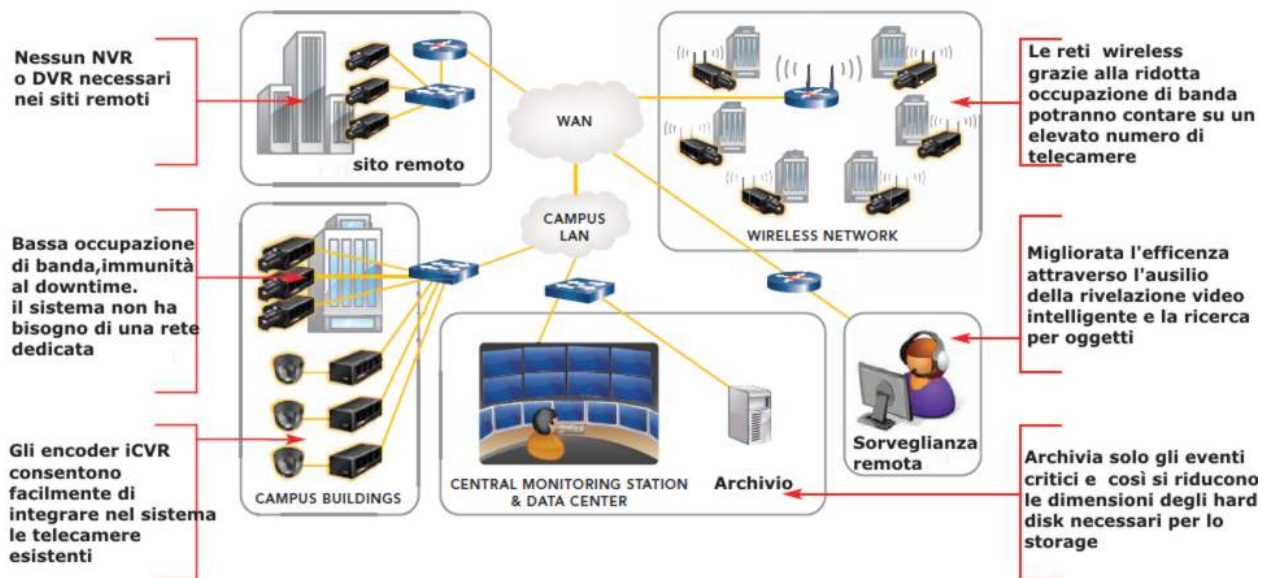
Nessun NVR o DVR necessari nei siti remoti

sito remoto

WAN

WIRELESS NETWORK

Le reti wireless grazie alla ridotta occupazione di banda potranno contare su un elevato numero di telecamere

Bassa occupazione di banda,immunità al downtime. il sistema non ha bisogno di una rete dedicata

CAMPUS LAN

Migliorata l'efficenza attraverso l'ausilio della rivelazione video intelligente e la ricerca per oggetti

Sorveglianza remota

Gli encoder iCVR consentono facilmente di integrare nel sistema le telecamere esistenti

CAMPUS BUILDINGS

CENTRAL MONITORING STATION & DATA CENTER

Archivio

Archivia solo gli eventi critici e così si riducono le dimensioni degli hard disk necessari per lo storage